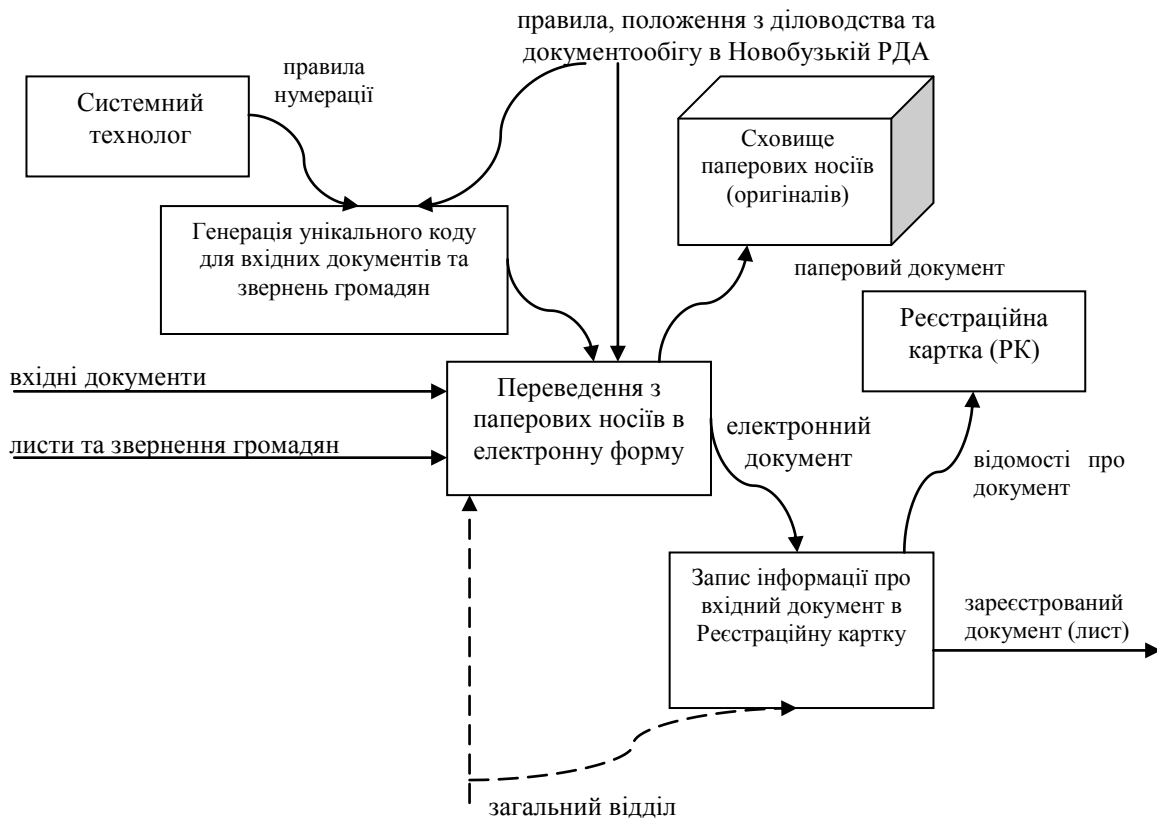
правила, положення з діловодства та документообігу в Новобузькій РДА

правила нумерації

Системний технолог

Сховище паперових носіїв (оригіналів)

Генерація унікального коду для вхідних документів та звернень громадян

паперовий документ

Реєстраційна картка (РК)

вхідні документи

листи та звернення громадян

Переведення з паперових носіїв в електронну форму

електронний документ

відомості про документ

Запис інформації про вхідний документ в Реєстраційну картку

зареєстрований документ (лист)

загальний відділ